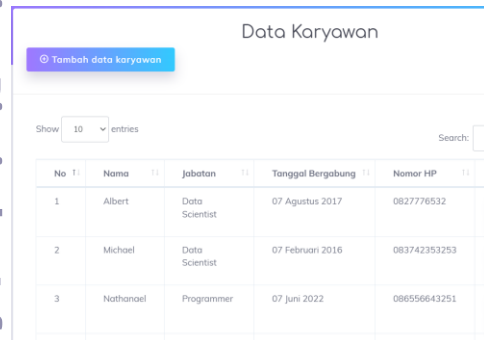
Data Karyawan

⊕ Tambah data karyawan

Show 10 entries

Search:

| No | Nama | Jabatan | Tanggal Bergabung | Nomor HP |
|---|---|---|---|---|
| 1 | Albert | Data Scientist | 07 Agustus 2017 | 0827776532 |
| 2 | Michael | Data Scientist | 07 Februari 2016 | 083742353253 |
| 3 | Nathanael | Programmer | 07 Juni 2022 | 086556643251 |